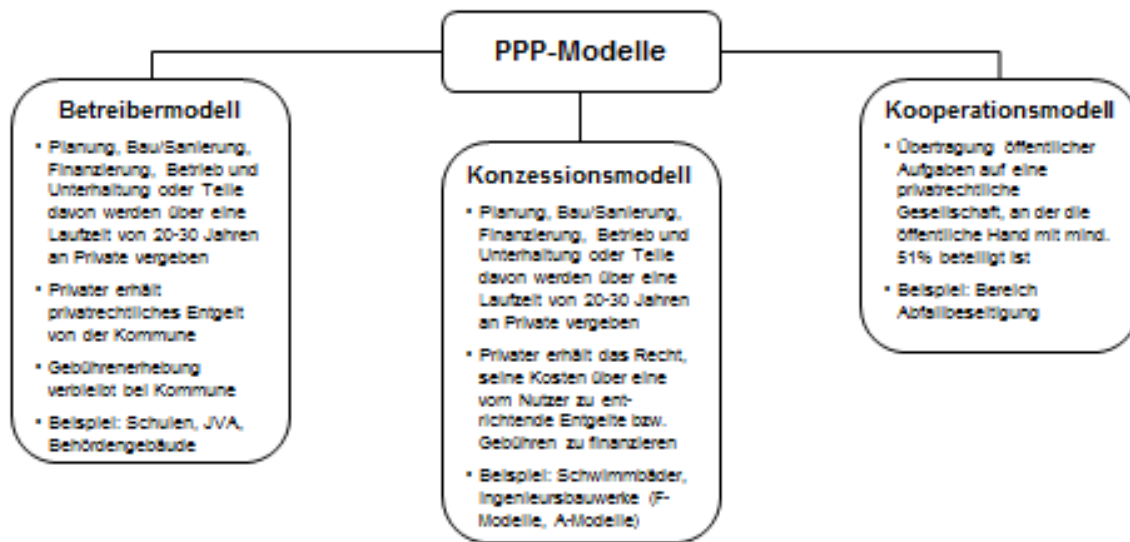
PPP-Modelle

Betreibermodell

- Planung, Bau/Sanierung, Finanzierung, Betrieb und Unterhaltung oder Teile davon werden über eine Laufzeit von 20-30 Jahren an Private vergeben
- Privater erhält privatrechtliches Entgelt von der Kommune
- Gebührenerhebung verbleibt bei Kommune
- Beispiel: Schulen, JVA, Behördengebäude

Konzessionsmodell

- Planung, Bau/Sanierung, Finanzierung, Betrieb und Unterhaltung oder Teile davon werden über eine Laufzeit von 20-30 Jahren an Private vergeben
- Privater erhält das Recht, seine Kosten über eine vom Nutzer zu entrichtende Entgelte bzw. Gebühren zu finanzieren
- Beispiel: Schwimmbäder, Ingenieursbauwerke (F-Modelle, A-Modelle)

Kooperationsmodell

- Übertragung öffentlicher Aufgaben auf eine privatrechtliche Gesellschaft, an der die öffentliche Hand mit mind. 51% beteiligt ist
- Beispiel: Bereich Abfallbeseitigung